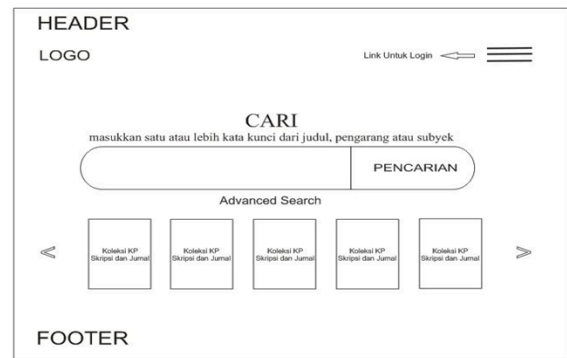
HEADER

LOGO

Link Untuk Login

CARI

masukkan satu atau lebih kata kunci dari judul, pengarang atau subyek

PENCARIAN

Advanced Search

<

Koleksi KP Skripsi dan Jurnal

Koleksi KP Skripsi dan Jurnal

Koleksi KP Skripsi dan Jurnal

Koleksi KP Skripsi dan Jurnal

Koleksi KP Skripsi dan Jurnal

>

FOOTER